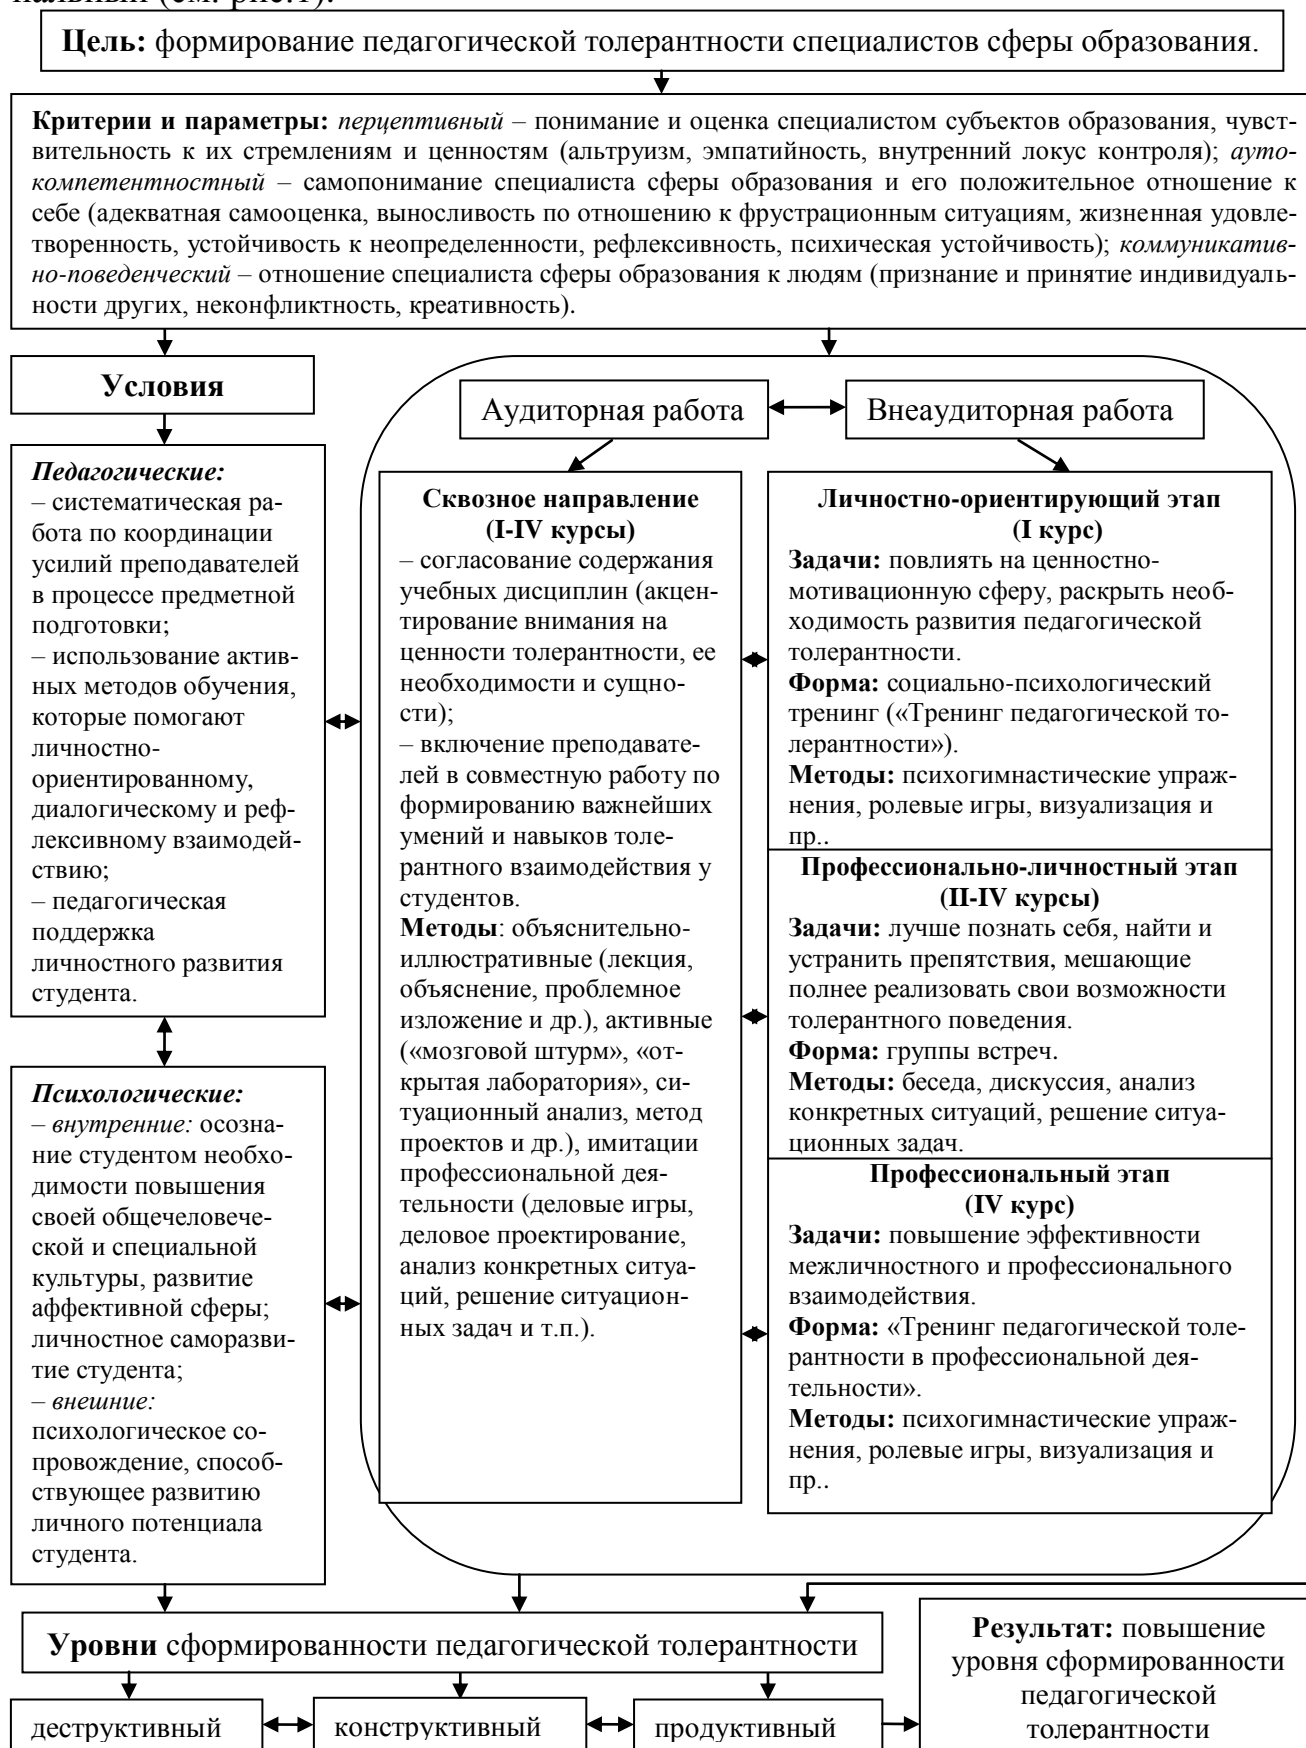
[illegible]

**Цель:** формирование педагогической толерантности специалистов сферы образования.

**Критерии и параметры:** *перцептивный* – понимание и оценка специалистом субъектов образования, чувствительность к их стремлениям и ценностям (альтруизм, эмпатийность, внутренний локус контроля); *аутокомпетентностный* – самопонимание специалиста сферы образования и его положительное отношение к себе (адекватная самооценка, выносливость по отношению к фрустрационным ситуациям, жизненная удовлетворенность, устойчивость к неопределенности, рефлексивность, психическая устойчивость); *коммуникативно-поведенческий* – отношение специалиста сферы образования к людям (признание и принятие индивидуальности других, неконфликтность, креативность).

**Условия**

*Педагогические:*
– систематическая работа по координации усилий преподавателей в процессе предметной подготовки;
– использование активных методов обучения, которые помогают личностно-ориентированному, диалогическому и рефлексивному взаимодействию;
– педагогическая поддержка личностного развития студента.

*Психологические:*
– *внутренние:* осознание студентом необходимости повышения своей общечеловеческой и специальной культуры, развитие аффективной сферы; личностное саморазвитие студента;
– *внешние:* психологическое сопровождение, способствующее развитию личного потенциала студента.

Аудиторная работа

Внеаудиторная работа

**Сквозное направление (I-IV курсы)**
– согласование содержания учебных дисциплин (акцентирование внимания на ценности толерантности, ее необходимости и сущности);
– включение преподавателей в совместную работу по формированию важнейших умений и навыков толерантного взаимодействия у студентов.
**Методы**: объяснительно-иллюстративные (лекция, объяснение, проблемное изложение и др.), активные («мозговой штурм», «открытая лаборатория», ситуационный анализ, метод проектов и др.), имитации профессиональной деятельности (деловые игры, деловое проектирование, анализ конкретных ситуаций, решение ситуационных задач и т.п.).

**Личностно-ориентирующий этап (I курс)**
**Задачи:** повлиять на ценностно-мотивационную сферу, раскрыть необходимость развития педагогической толерантности.
**Форма:** социально-психологический тренинг («Тренинг педагогической толерантности»).
**Методы:** психогимнастические упражнения, ролевые игры, визуализация и пр..

**Профессионально-личностный этап (II-IV курсы)**
**Задачи:** лучше познать себя, найти и устранить препятствия, мешающие полнее реализовать свои возможности толерантного поведения.
**Форма:** группы встреч.
**Методы:** беседа, дискуссия, анализ конкретных ситуаций, решение ситуационных задач.

**Профессиональный этап (IV курс)**
**Задачи:** повышение эффективности межличностного и профессионального взаимодействия.
**Форма:** «Тренинг педагогической толерантности в профессиональной деятельности».
**Методы:** психогимнастические упражнения, ролевые игры, визуализация и пр..

**Уровни** сформированности педагогической толерантности

деструктивный

конструктивный

продуктивный

**Результат:** повышение уровня сформированности педагогической толерантности